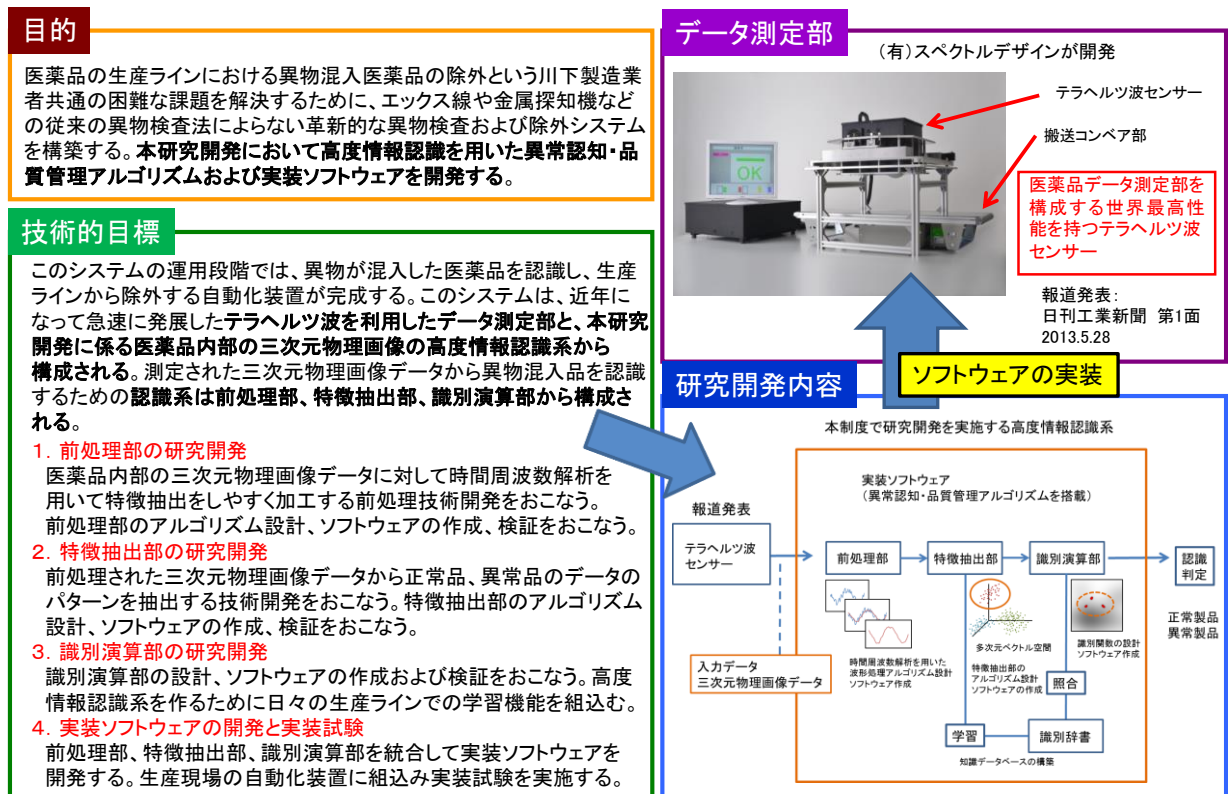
目的

医薬品の生産ラインにおける異物混入医薬品の除外という川下製造業者共通の困難な課題を解決するために、エックス線や金属探知機などの従来の異物検査法によらない革新的な異物検査および除外システムを構築する。本研究開発において高度情報認識を用いた異常認知・品質管理アルゴリズムおよび実装ソフトウェアを開発する。

技術的目標

このシステムの運用段階では、異物が混入した医薬品を認識し、生産ラインから除外する自動化装置が完成する。このシステムは、近年になって急速に発展したテラヘルツ波を利用したデータ測定部と、本研究開発に係る医薬品内部の三次元物理画像の高度情報認識系から構成される。測定された三次元物理画像データから異物混入品を認識するための認識系は前処理部、特徴抽出部、識別演算部から構成される。

1. 前処理部の研究開発
医薬品内部の三次元物理画像データに対して時間周波数解析を用いて特徴抽出をしやすく加工する前処理技術開発をおこなう。前処理部のアルゴリズム設計、ソフトウェアの作成、検証をおこなう。

2. 特徴抽出部の研究開発
前処理された三次元物理画像データから正常品、異常品のデータのパターンを抽出する技術開発をおこなう。特徴抽出部のアルゴリズム設計、ソフトウェアの作成、検証をおこなう。

3. 識別演算部の研究開発
識別演算部の設計、ソフトウェアの作成および検証をおこなう。高度情報認識系を作るために日々の生産ラインでの学習機能を組込む。

4. 実装ソフトウェアの開発と実装試験
前処理部、特徴抽出部、識別演算部を統合して実装ソフトウェアを開発する。生産現場の自動化装置に組込み実装試験を実施する。

データ測定部

(有)スペクトルデザインが開発

OK

テラヘルツ波センサー

搬送コンベア部

医薬品データ測定部を構成する世界最高性能を持つテラヘルツ波センサー

報道発表:
日刊工業新聞 第1面
2013.5.28

ソフトウェアの実装

研究開発内容

本制度で研究開発を実施する高度情報認識系

実装ソフトウェア
(異常認知・品質管理アルゴリズムを搭載)

報道発表

テラヘルツ波センサー

前処理部

特徴抽出部

識別演算部

認識判定

正常製品
異常製品

多次元ベクトル空間

識別関数の設計
ソフトウェア作成

入力データ
三次元物理画像データ

時間周波数解析を用いた波形処理アルゴリズム設計
ソフトウェア作成

特徴抽出部の
アルゴリズム設計
ソフトウェアの作成

照合

学習

識別辞書

知識データベースの構築